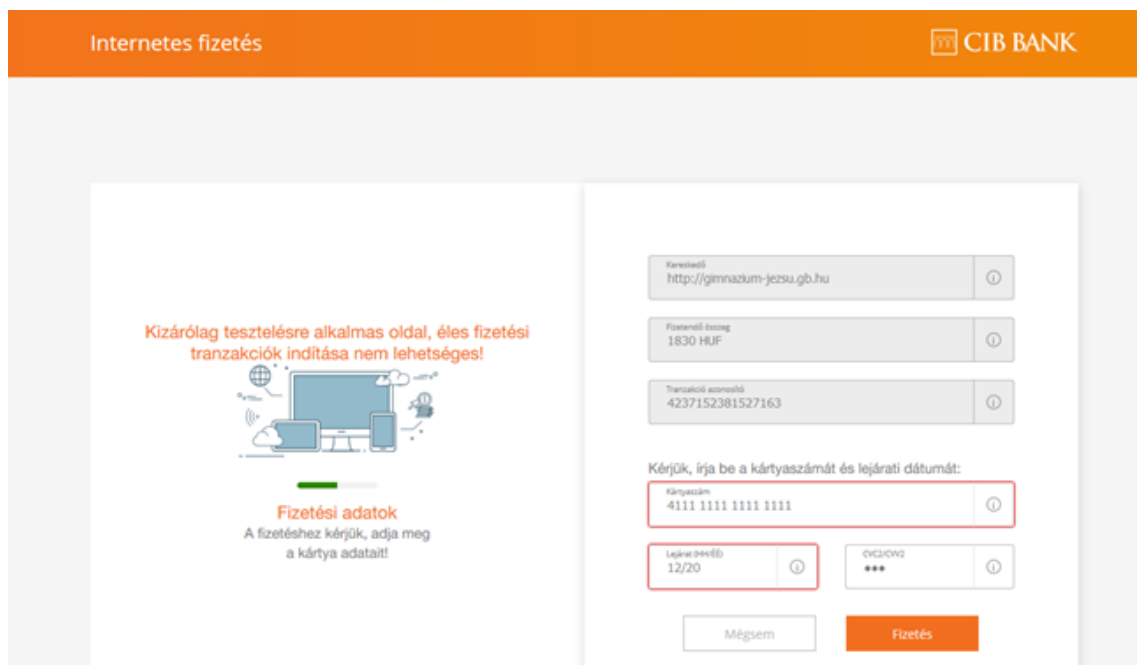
Internetes fizetés

CIB BANK

Kizárólag tesztelésre alkalmas oldal, éles fizetési tranzakciók indítása nem lehetséges!

Fizetési adatok
A fizetéshez kérjük, adja meg a kártya adatait!

Kereskedő
http://gimnazium-jezsu.gb.hu

Fizetendő összeg
1830 HUF

Tranzakció azonosító
4237152381527163

Kérjük, írja be a kártyaszámát és lejárati dátumát:

Kártyaszám
4111 1111 1111 1111

Lejárat (HH/ÉÉ)
12/20

CVC2/CVV2
•••

Mégsem

Fizetés